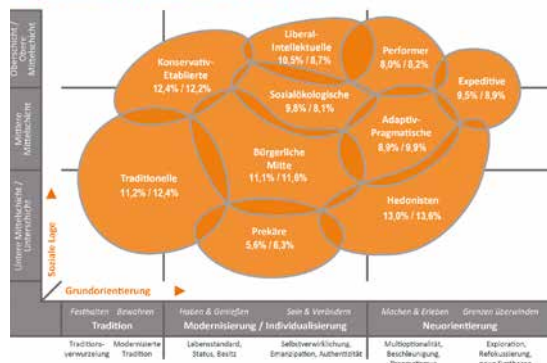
Oberschicht / Obere Mittelschicht

Mittlere Mittelschicht

Untere Mittelschicht / Unterschicht

Liberal-Intellektuelle
10,5% / 8,7%

Performer
8,0% / 8,2%

Konservativ-Etablierte
12,4% / 12,2%

Sozialökologische
9,8% / 8,1%

Expeditive
9,5% / 8,9%

Adaptiv-Pragmatische
8,9% / 9,9%

Bürgerliche Mitte
11,1% / 11,8%

Traditionelle
11,2% / 12,4%

Hedonisten
13,0% / 13,6%

Prekäre
5,6% / 6,3%

Soziale Lage

Grundorientierung

Festhalten Bewahren
Tradition
Traditionsverwurzelung | Modernisierte Tradition

Haben & Genießen Sein & Verändern
Modernisierung / Individualisierung
Lebensstandard, Status, Besitz | Selbstverwirklichung, Emanzipation, Authentizität

Machen & Erleben Grenzen überwinden
Neuorientierung
Multioptionalität, Beschleunigung, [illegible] | Exploration, Refokussierung, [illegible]